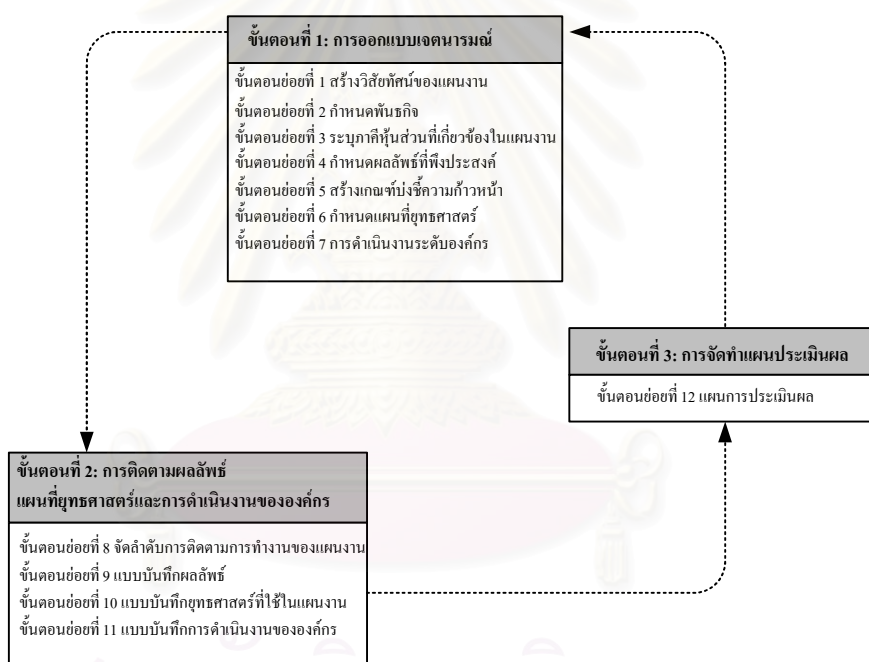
ขั้นตอนที่ 1: การออกแบบเจตนารมณ์

ขั้นตอนย่อยที่ 1 สร้างวิสัยทัศน์ของแผนงาน
ขั้นตอนย่อยที่ 2 กำหนดพันธกิจ
ขั้นตอนย่อยที่ 3 ระบุภาคีหุ้นส่วนที่เกี่ยวข้องในแผนงาน
ขั้นตอนย่อยที่ 4 กำหนดผลลัพธ์ที่พึงประสงค์
ขั้นตอนย่อยที่ 5 สร้างเกณฑ์บ่งชี้ความก้าวหน้า
ขั้นตอนย่อยที่ 6 กำหนดแผนที่ยุทธศาสตร์
ขั้นตอนย่อยที่ 7 การดำเนินงานระดับองค์กร

ขั้นตอนที่ 3: การจัดทำแผนประเมินผล

ขั้นตอนย่อยที่ 12 แผนการประเมินผล

ขั้นตอนที่ 2: การติดตามผลลัพธ์ แผนที่ยุทธศาสตร์และการดำเนินงานขององค์กร

ขั้นตอนย่อยที่ 8 จัดลำดับการติดตามการทำงานของแผนงาน
ขั้นตอนย่อยที่ 9 แบบบันทึกผลลัพธ์
ขั้นตอนย่อยที่ 10 แบบบันทึกยุทธศาสตร์ที่ใช้ในแผนงาน
ขั้นตอนย่อยที่ 11 แบบบันทึกการดำเนินงานขององค์กร